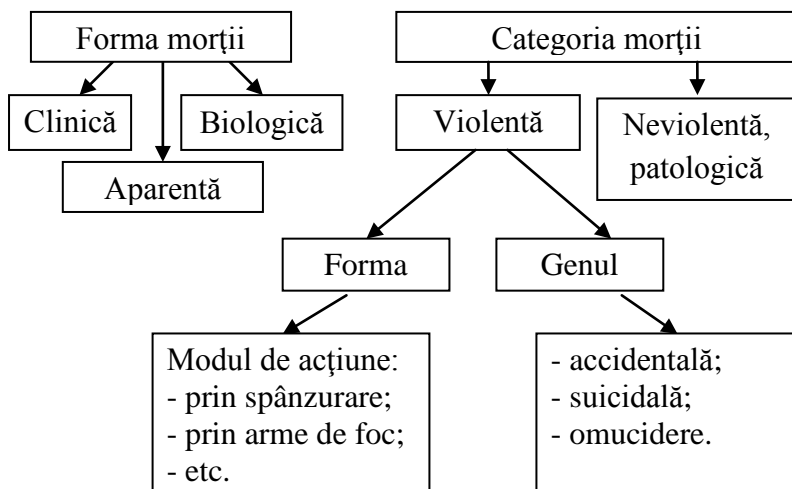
Forma morţii

Clinică

Aparentă

Biologică

Categoria morţii

Violentă

Neviolentă, patologică

Forma

Genul

Modul de acţiune:
- prin spânzurare;
- prin arme de foc;
- etc.

- accidentală;
- suicidală;
- omucidere.